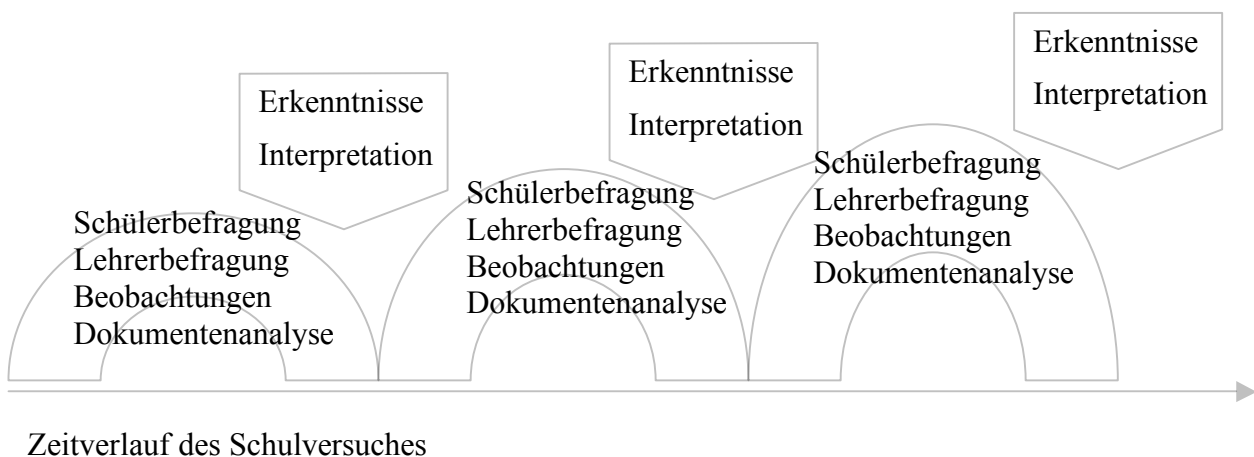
Schülerbefragung
Lehrerbefragung
Beobachtungen
Dokumentenanalyse

Erkenntnisse
Interpretation

Schülerbefragung
Lehrerbefragung
Beobachtungen
Dokumentenanalyse

Erkenntnisse
Interpretation

Schülerbefragung
Lehrerbefragung
Beobachtungen
Dokumentenanalyse

Erkenntnisse
Interpretation

Zeitverlauf des Schulversuches